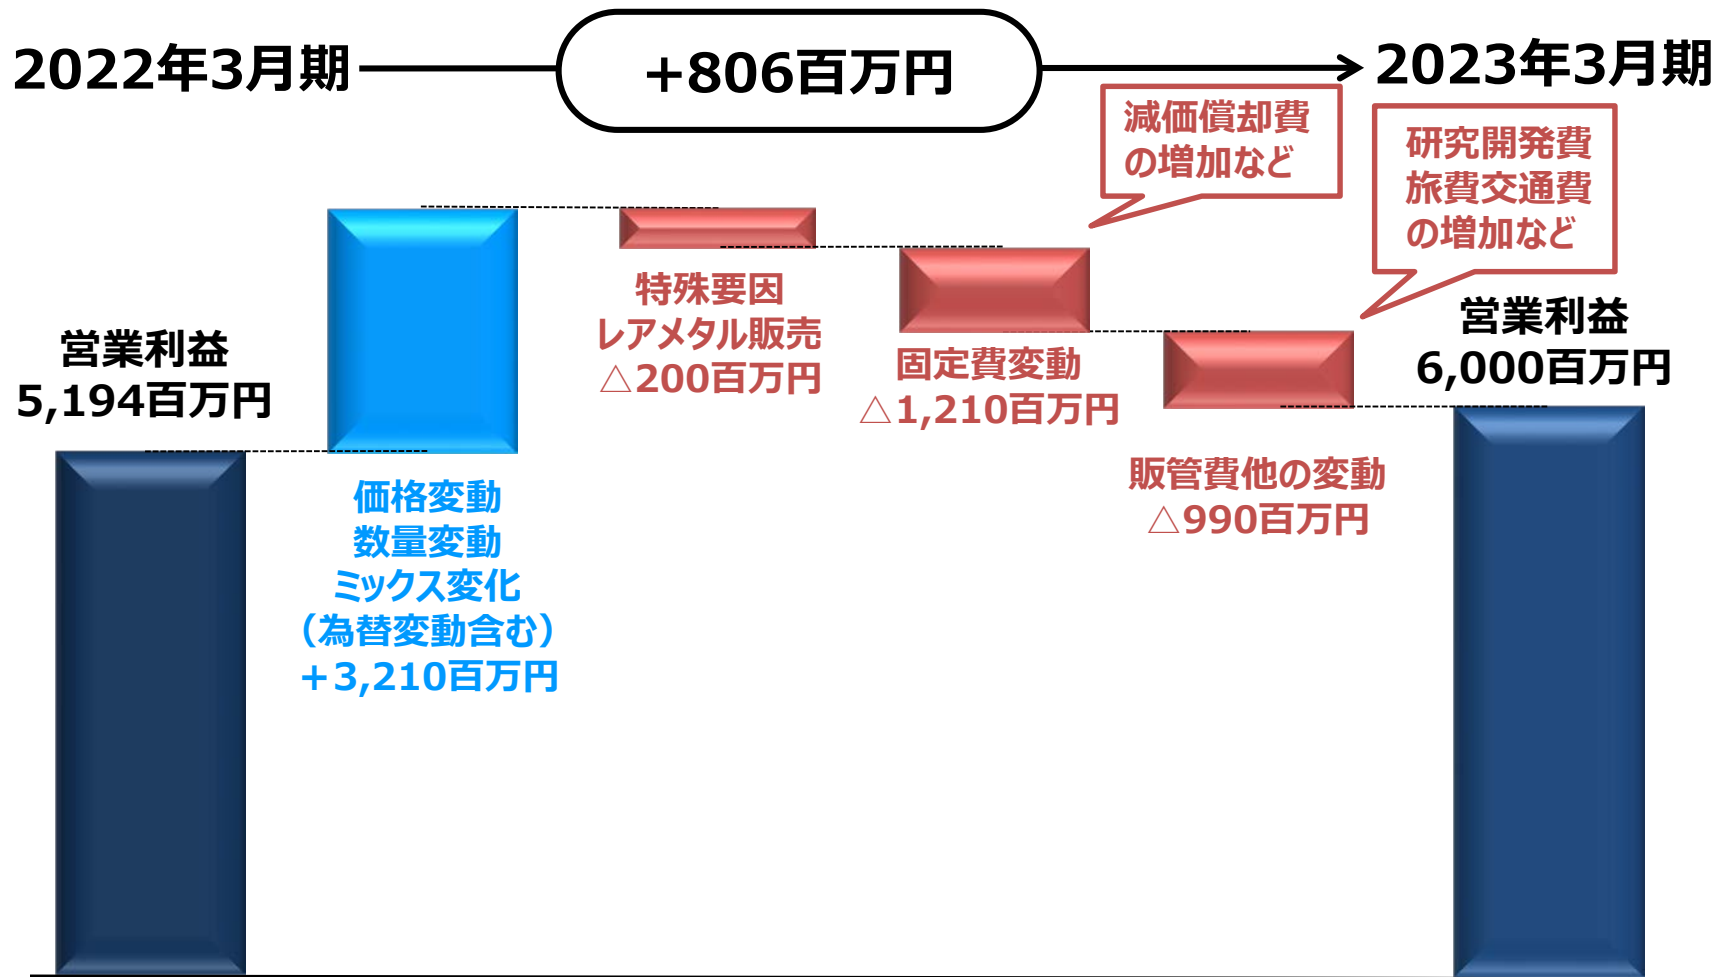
2022年3月期

+806百万円

2023年3月期

減価償却費
の増加など

研究開発費
旅費交通費
の増加など

営業利益
5,194百万円

価格変動
数量変動
ミックス変化
(為替変動含む)
+3,210百万円

特殊要因
レアメタル販売
△200百万円

固定費変動
△1,210百万円

販管費他の変動
△990百万円

営業利益
6,000百万円